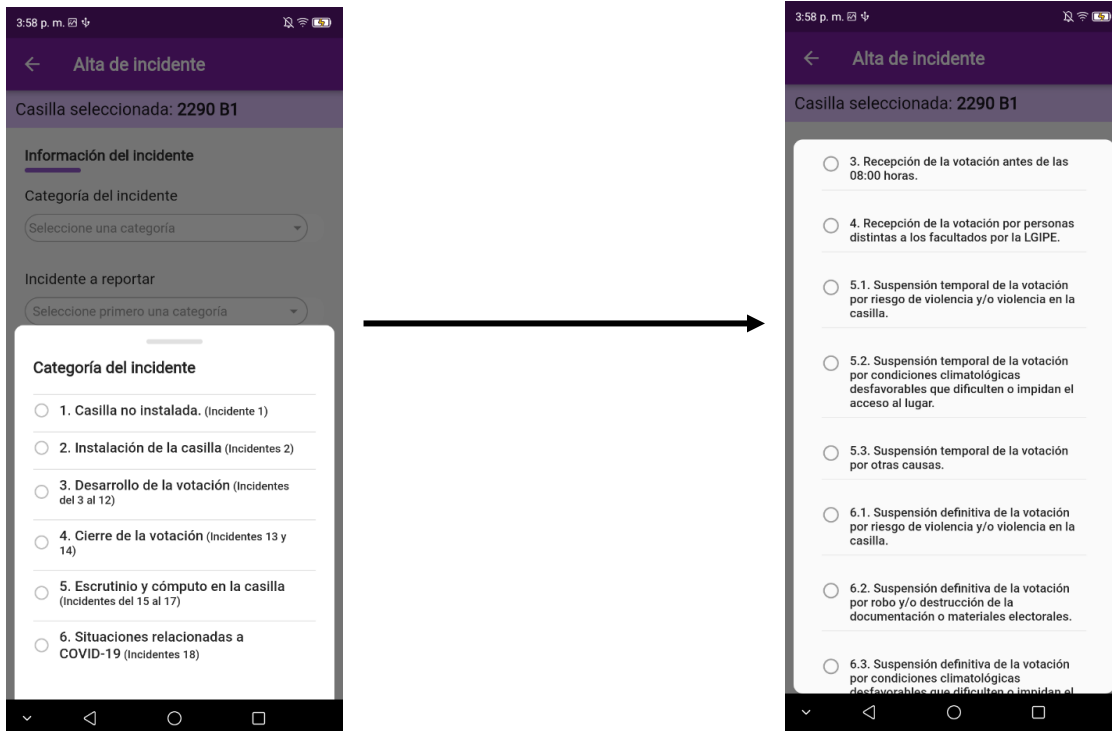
3:58 p. m.

Alta de incidente

Casilla seleccionada: 2290 B1

Información del incidente

Categoría del incidente

Seleccione una categoría

Incidente a reportar

Seleccione primero una categoría

Categoría del incidente

1. Casilla no instalada. (Incidente 1)

2. Instalación de la casilla (Incidentes 2)

3. Desarrollo de la votación (Incidentes del 3 al 12)

4. Cierre de la votación (Incidentes 13 y 14)

5. Escrutinio y cómputo en la casilla (Incidentes del 15 al 17)

6. Situaciones relacionadas a COVID-19 (Incidentes 18)

3:58 p. m.

Alta de incidente

Casilla seleccionada: 2290 B1

3. Recepción de la votación antes de las 08:00 horas.

4. Recepción de la votación por personas distintas a los facultados por la LGIPE.

5.1. Suspensión temporal de la votación por riesgo de violencia y/o violencia en la casilla.

5.2. Suspensión temporal de la votación por condiciones climatológicas desfavorables que dificulten o impidan el acceso al lugar.

5.3. Suspensión temporal de la votación por otras causas.

6.1. Suspensión definitiva de la votación por riesgo de violencia y/o violencia en la casilla.

6.2. Suspensión definitiva de la votación por robo y/o destrucción de la documentación o materiales electorales.

6.3. Suspensión definitiva de la votación por condiciones climatológicas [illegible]